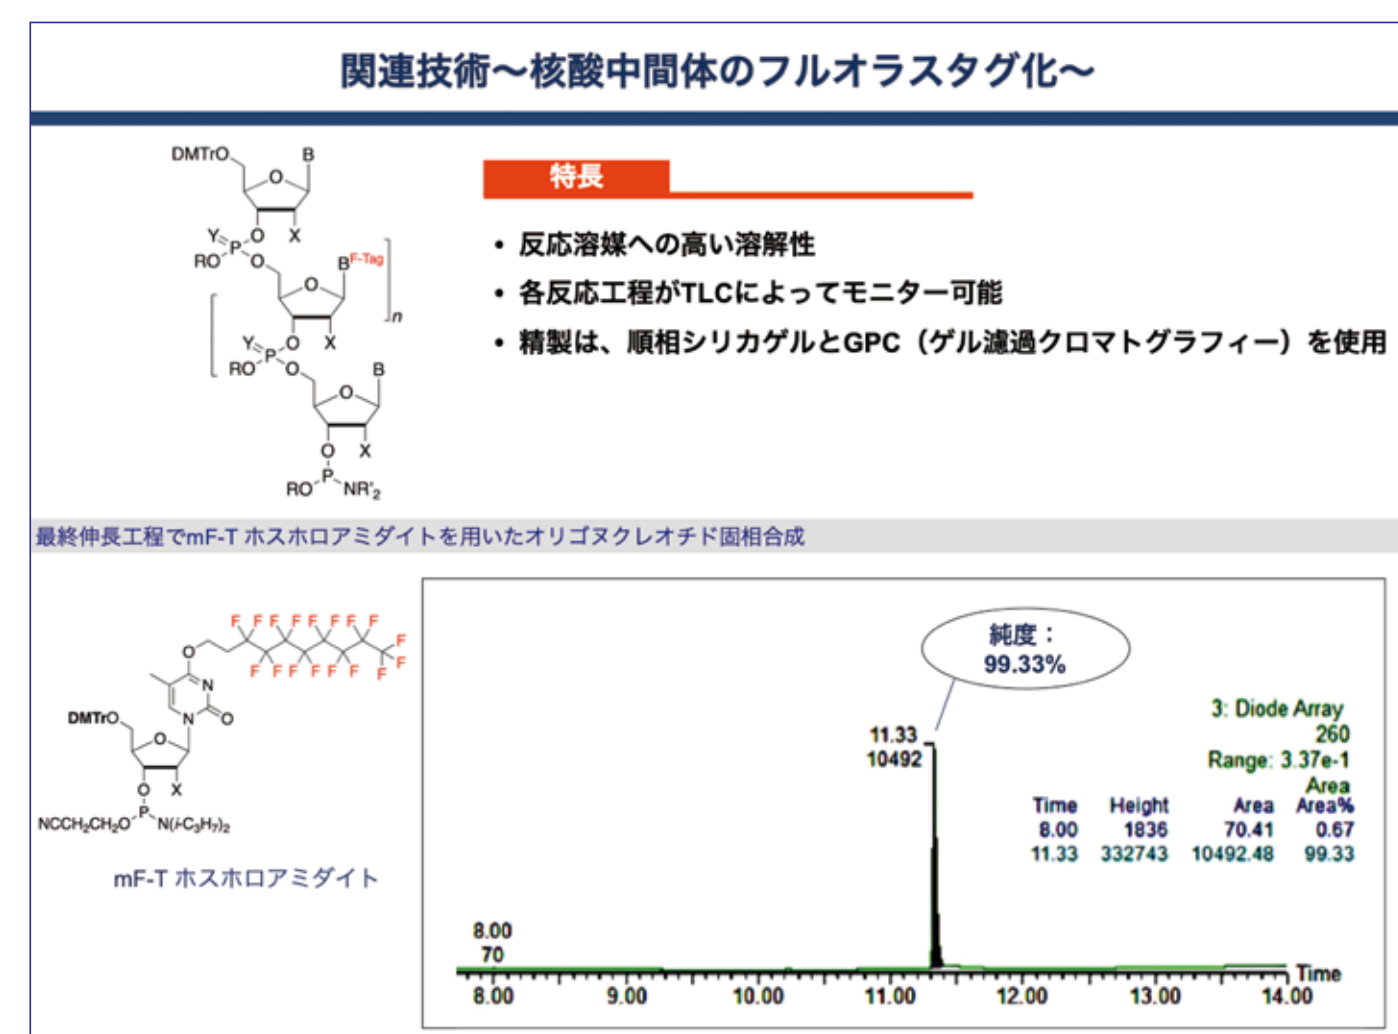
関連技術～核酸中間体のフルオラスタグ化～

DMTrO B O Y P O X RO O $B^{F\text{-}Tag}$ O Y P O X RO O B O O X RO P $NR'_2$ n

特長

• 反応溶媒への高い溶解性
• 各反応工程がTLCによってモニター可能
• 精製は、順相シリカゲルとGPC（ゲル濾過クロマトグラフィー）を使用

最終伸長工程でmF-T ホスホロアミダイトを用いたオリゴヌクレオチド固相合成

F F F F F F F F F F F F F F F F F O N DMTrO N O O O X $NCCH_2CH_2O$ P $N(i\text{-}C_3H_7)_2$

mF-T ホスホロアミダイト

純度：
99.33%

3: Diode Array
260
Range: 3.37e-1

| Time | Height | Area | Area Area% |
|---|---|---|---|
| 8.00 | 1836 | 70.41 | 0.67 |
| 11.33 | 332743 | 10492.48 | 99.33 |

11.33
10492

8.00
70

8.00 9.00 10.00 11.00 12.00 13.00 14.00 Time